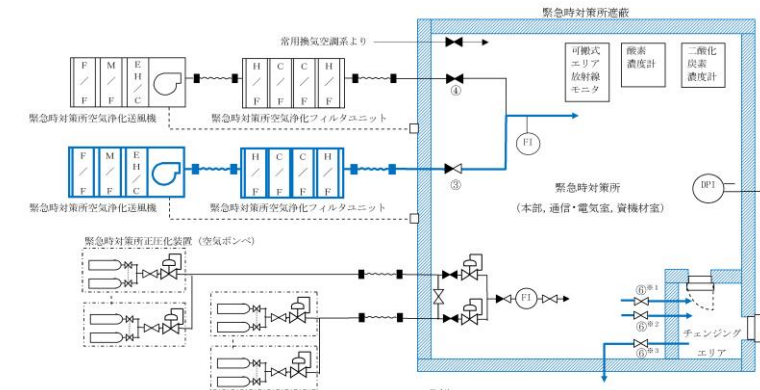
緊急時対策所遮蔽

常用換気空調系より

F / F

M / F

E H / C

H / F

C / F

C / F

H / F

緊急時対策所空気浄化送風機

緊急時対策所空気浄化フィルタユニット

④

可搬式エリア放射線モニタ

酸素濃度計

二酸化炭素濃度計

FI

F / F

M / F

E H / C

H / F

C / F

C / F

H / F

③

緊急時対策所空気浄化送風機

緊急時対策所空気浄化フィルタユニット

緊急時対策所

（本部，通信・電気室，資機材室）

DPI

緊急時対策所正圧化装置（空気ボンベ）

FI

⑥※1

⑥※2

⑥※3

チェンジングエリア